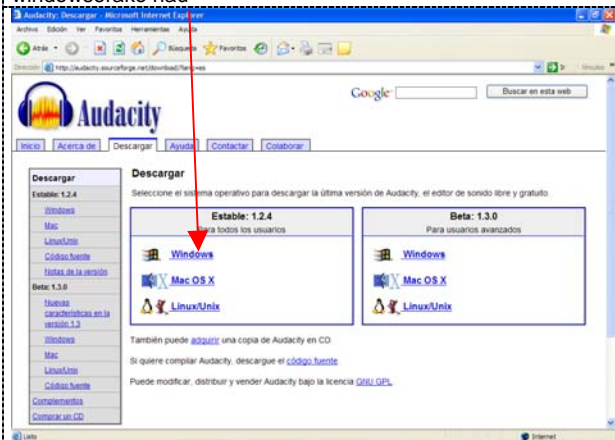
Audacity: Descargar - Microsoft Internet Explorer

Archivo Edición Ver Favoritos Herramientas Ayuda

Atrás Búsqueda Favoritos

Dirección http://audacity.sourceforge.net/download/?lang=es Ir Vínculos

Audacity

Google Buscar en esta web

Inicio Acerca de Descargar Ayuda Contactar Colaborar

Descargar
Estable: 1.2.4
Windows
Mac
Linux/Unix
Código fuente
Notas de la versión
Beta: 1.3.0
Nuevas características en la versión 1.3
Windows
Mac
Linux/Unix
Código fuente
Complementos
Comprar un CD

Descargar

Seleccione el sistema operativo para descargar la última versión de Audacity, el editor de sonido libre y gratuito.

Estable: 1.2.4
Para todos los usuarios
Windows
Mac OS X
Linux/Unix

Beta: 1.3.0
Para usuarios avanzados
Windows
Mac OS X
Linux/Unix

También puede adquirir una copia de Audacity en CD.

Si quiere compilar Audacity, descargue el código fuente

Puede modificar, distribuir y vender Audacity bajo la licencia GNU GPL.

Listo Internet